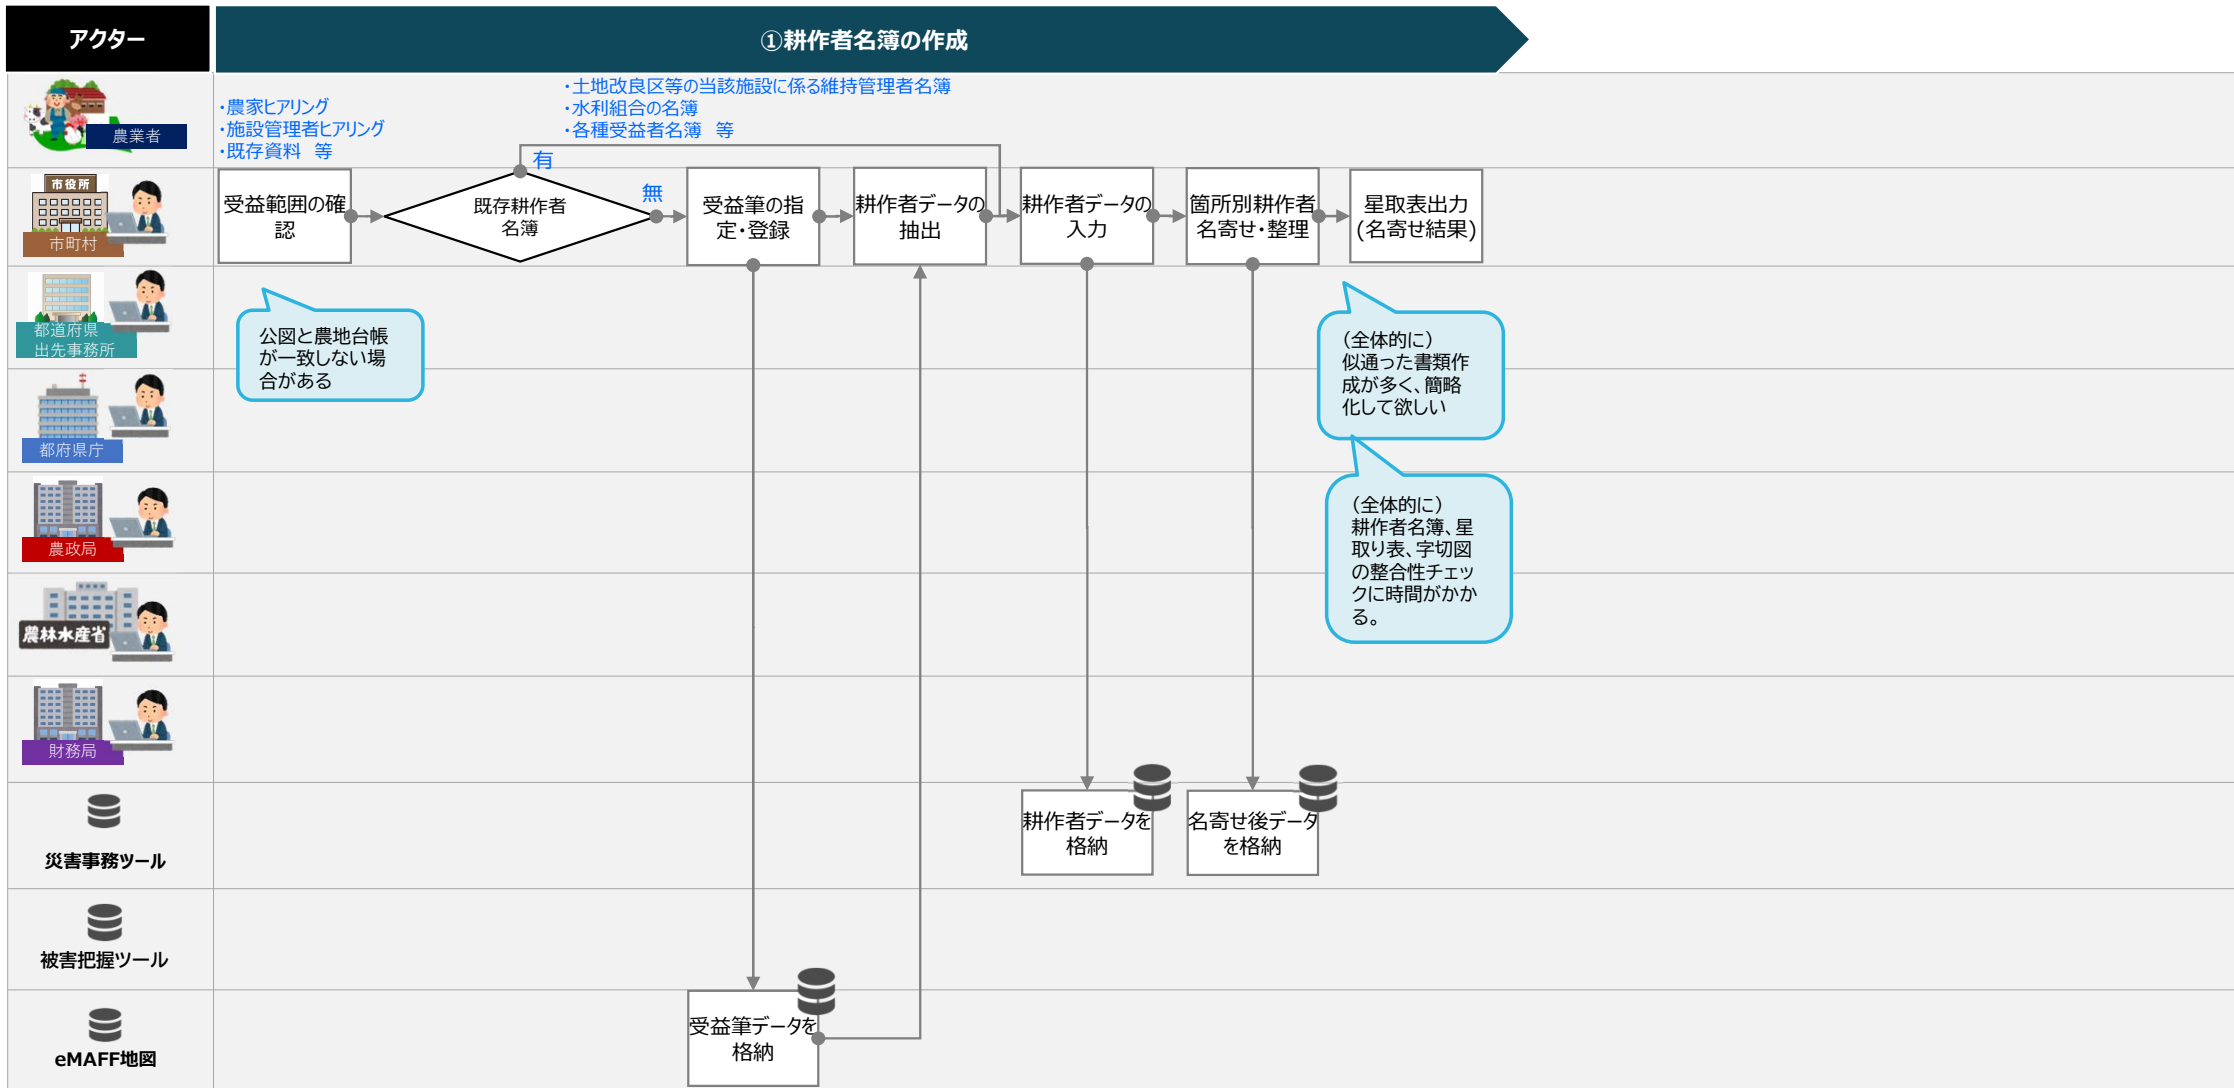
アクター

①耕作者名簿の作成

農業者

・農家ヒアリング
・施設管理者ヒアリング
・既存資料　等

・土地改良区等の当該施設に係る維持管理者名簿
・水利組合の名簿
・各種受益者名簿　等

市役所
市町村

受益範囲の確認

有

既存耕作者名簿

無

受益筆の指定・登録

耕作者データの抽出

耕作者データの入力

箇所別耕作者名寄せ・整理

星取表出力(名寄せ結果)

都道府県出先事務所

公図と農地台帳が一致しない場合がある

（全体的に）似通った書類作成が多く、簡略化して欲しい

都府県庁

農政局

（全体的に）耕作者名簿、星取り表、字切図の整合性チェックに時間がかかる。

農林水産省

財務局

災害事務ツール

耕作者データを格納

名寄せ後データを格納

被害把握ツール

eMAFF地図

受益筆データを格納